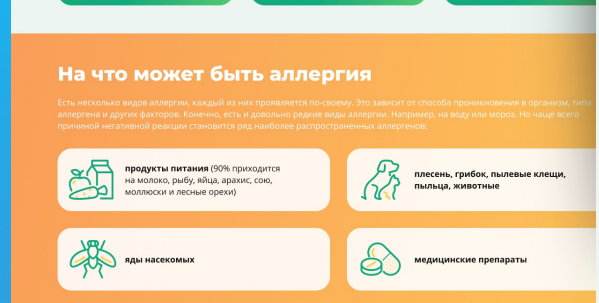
На что может быть аллергия

Есть несколько видов аллергии, каждый из них проявляется по-своему. Это зависит от способа проникновения в организм, типа аллергена и других факторов. Конечно, есть и довольно редкие виды аллергии. Например, на воду или мороз. Но чаще всего причиной негативной реакции становится ряд наиболее распространенных аллергенов:

продукты питания (90% приходится на молоко, рыбу, яйца, арахис, сою, моллюски и лесные орехи)

плесень, грибок, пылевые клещи, пыльца, животные

яды насекомых

медицинские препараты